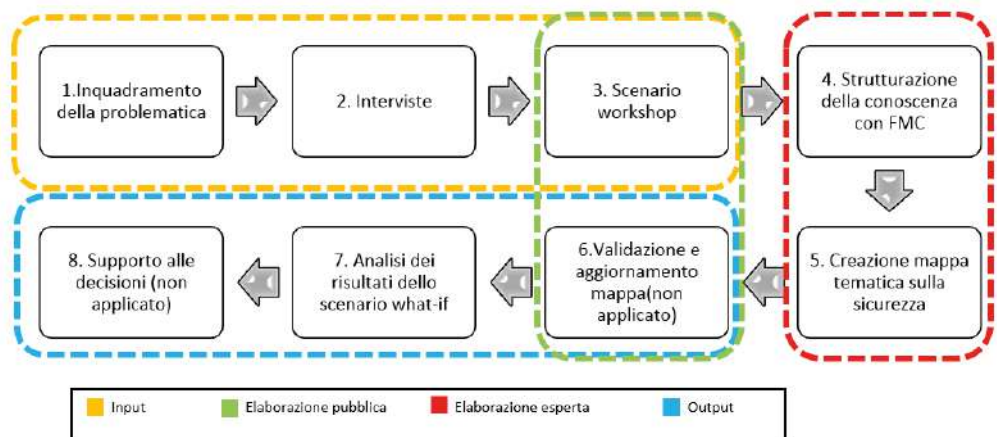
1.Inquadramento della problematica

2. Interviste

3. Scenario workshop

4. Strutturazione della conoscenza con FMC

5. Creazione mappa tematica sulla sicurezza

6.Validazione e aggiornamento mappa(non applicato)

7. Analisi dei risultati dello scenario what-if

8. Supporto alle decisioni (non applicato)

Input
Elaborazione pubblica
Elaborazione esperta
Output